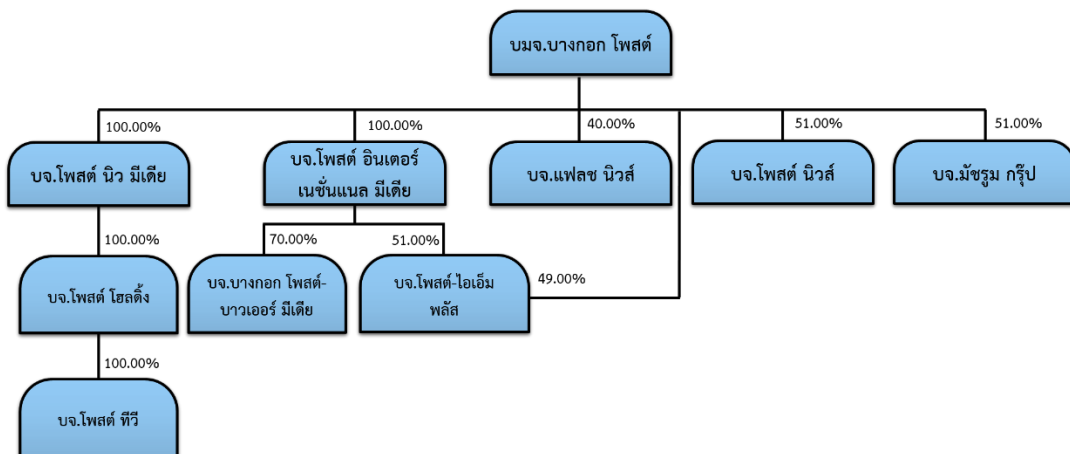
บมจ.บางกอก โพสต์

100.00%
บจ.โพสต์ นิว มีเดีย

100.00%
บจ.โพสต์ อินเตอร์เนชั่นแนล มีเดีย

40.00%
บจ.แฟลช นิวส์

51.00%
บจ.โพสต์ นิวส์

51.00%
บจ.มัชรูม กรุ๊ป

100.00%
บจ.โพสต์ โฮลดิ้ง

70.00%
บจ.บางกอก โพสต์-บาวเออร์ มีเดีย

51.00%
บจ.โพสต์-ไอเอ็ม พลัส

49.00%

100.00%
บจ.โพสต์ ทีวี